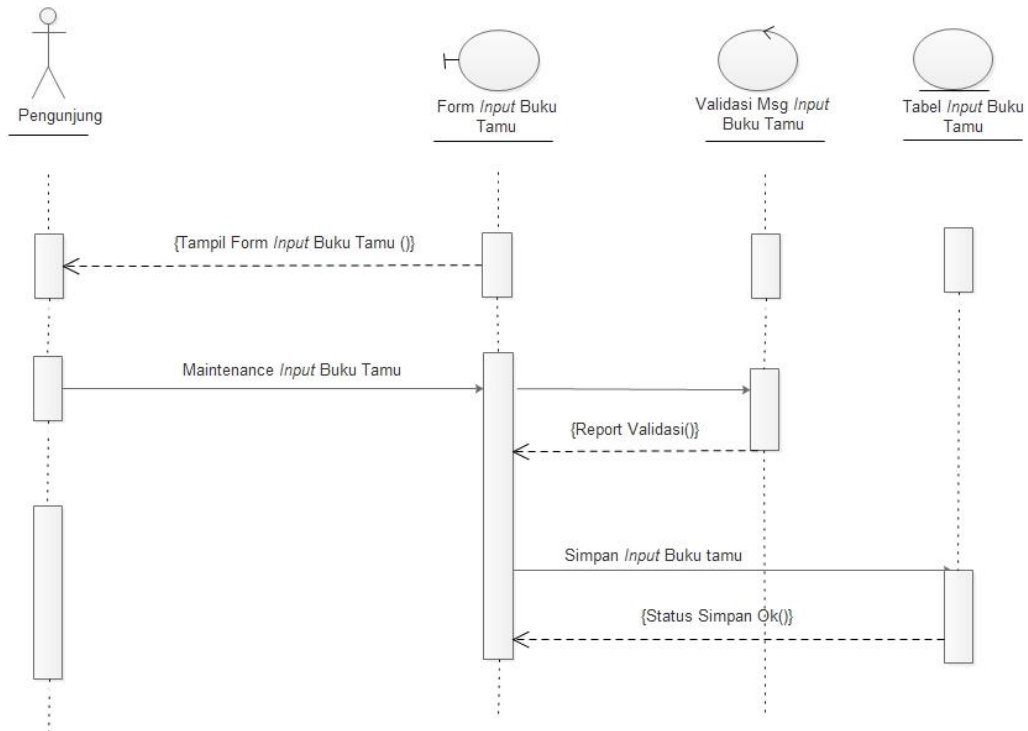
Pengunjung

Form Input Buku Tamu

Validasi Msg Input Buku Tamu

Tabel Input Buku Tamu

{Tampil Form Input Buku Tamu ()}

Maintenance Input Buku Tamu

{Report Validasi()}

Simpan Input Buku tamu

{Status Simpan Ok()}